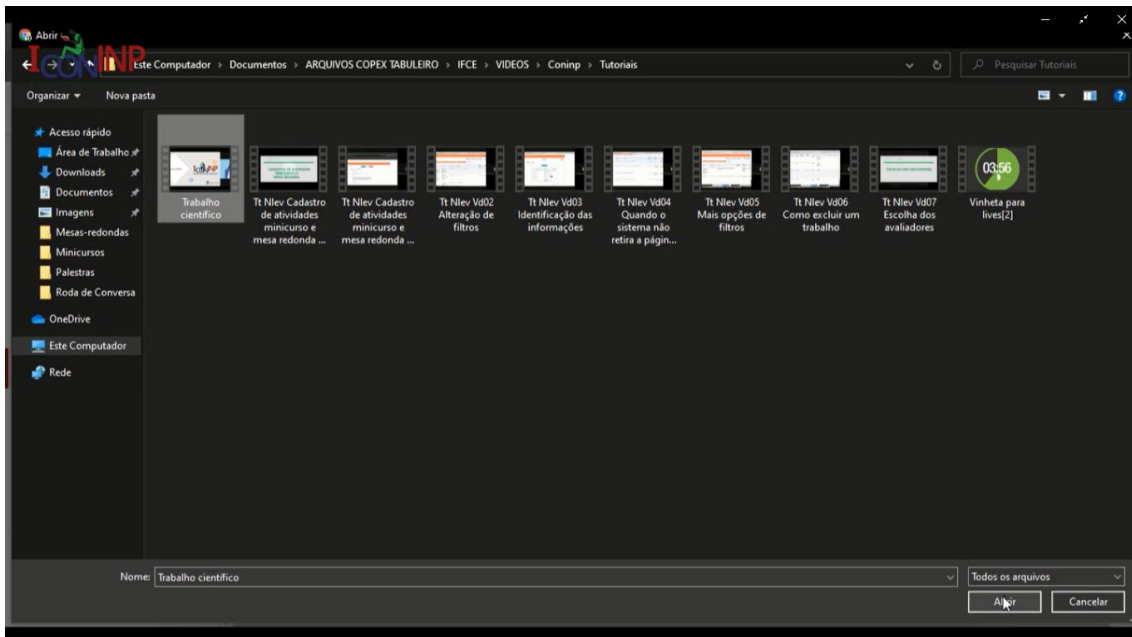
Abrir

CONINP

Este Computador > Documentos > ARQUIVOS COPEX TABULEIRO > IFCE > VIDEOS > Coninp > Tutoriais

Pesquisar Tutoriais

Organizar ▾ Nova pasta

Acesso rápido
Área de Trabalho
Downloads
Documentos
Imagens
Mesas-redondas
Minicursos
Palestras
Roda de Conversa
OneDrive
Este Computador
Rede

Trabalho científico
Tt Nlev Cadastro de atividades minicurso e mesa redonda ...
Tt Nlev Cadastro de atividades minicurso e mesa redonda ...
Tt Nlev Vd02 Alteração de filtros
Tt Nlev Vd03 Identificação das informações
Tt Nlev Vd04 Quando o sistema não retira a págin...
Tt Nlev Vd05 Mais opções de filtros
Tt Nlev Vd06 Como excluir um trabalho
Tt Nlev Vd07 Escolha dos avaliadores
03:56
Vinheta para lives[2]

Nome: Trabalho científico
Todos os arquivos
Abrir
Cancelar